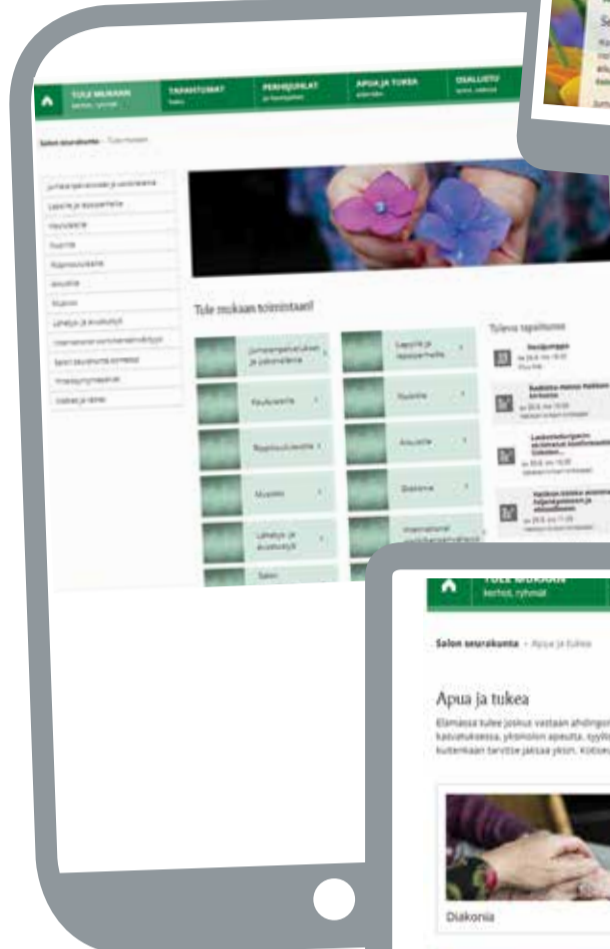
TULE MUKAAN
kerhot, ryhmät

TAPAHTUMAT

PERHEJUHLAT

APUA JA TUKEA

OSALLISTU

Salon seurakunta › Tule mukaan

Tule mukaan toimintaan!

Tulevat tapahtumat

Jumalanpalvelukset ja pyhäkoulu

Lapsille ja lapsiperheille

Perheille

Nuorille

Varttuneille

Aikuisille

Musiikki

Diakonia

Lähetys ja kv-työ

International

TULE MUKAAN
kerhot, ryhmät

Salon seurakunta › Apua ja tukea

Apua ja tukea

Elämässä tulee joskus vastaan ahdingon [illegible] kasvatuksessa, yksinolon apeutta, syyllis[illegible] kuitenkaan tarvitse jaksaa yksin. Kotiseu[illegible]

Diakonia